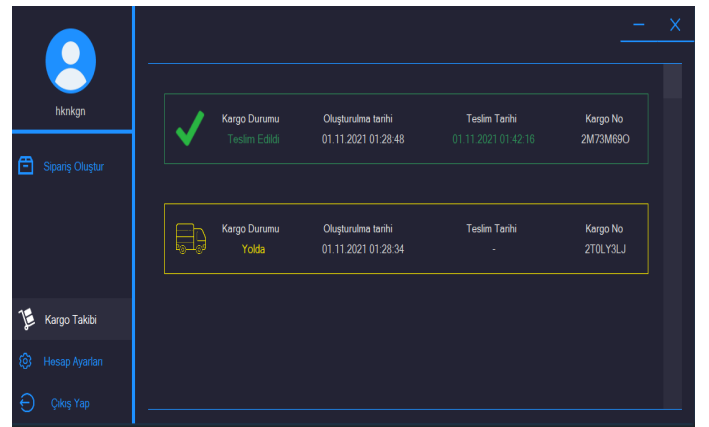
hknkgn

Sipariş Oluştur

Kargo Takibi

Hesap Ayarları

Çıkış Yap

— X

| | Kargo Durumu | Oluşturulma tarihi | Teslim Tarihi | Kargo No |
|---|---|---|---|---|
| | Teslim Edildi | 01.11.2021 01:28:48 | 01.11.2021 01:42:16 | 2M73M69O |

| | Kargo Durumu | Oluşturulma tarihi | Teslim Tarihi | Kargo No |
|---|---|---|---|---|
| | Yolda | 01.11.2021 01:28:34 | - | 2T0LY3LJ |